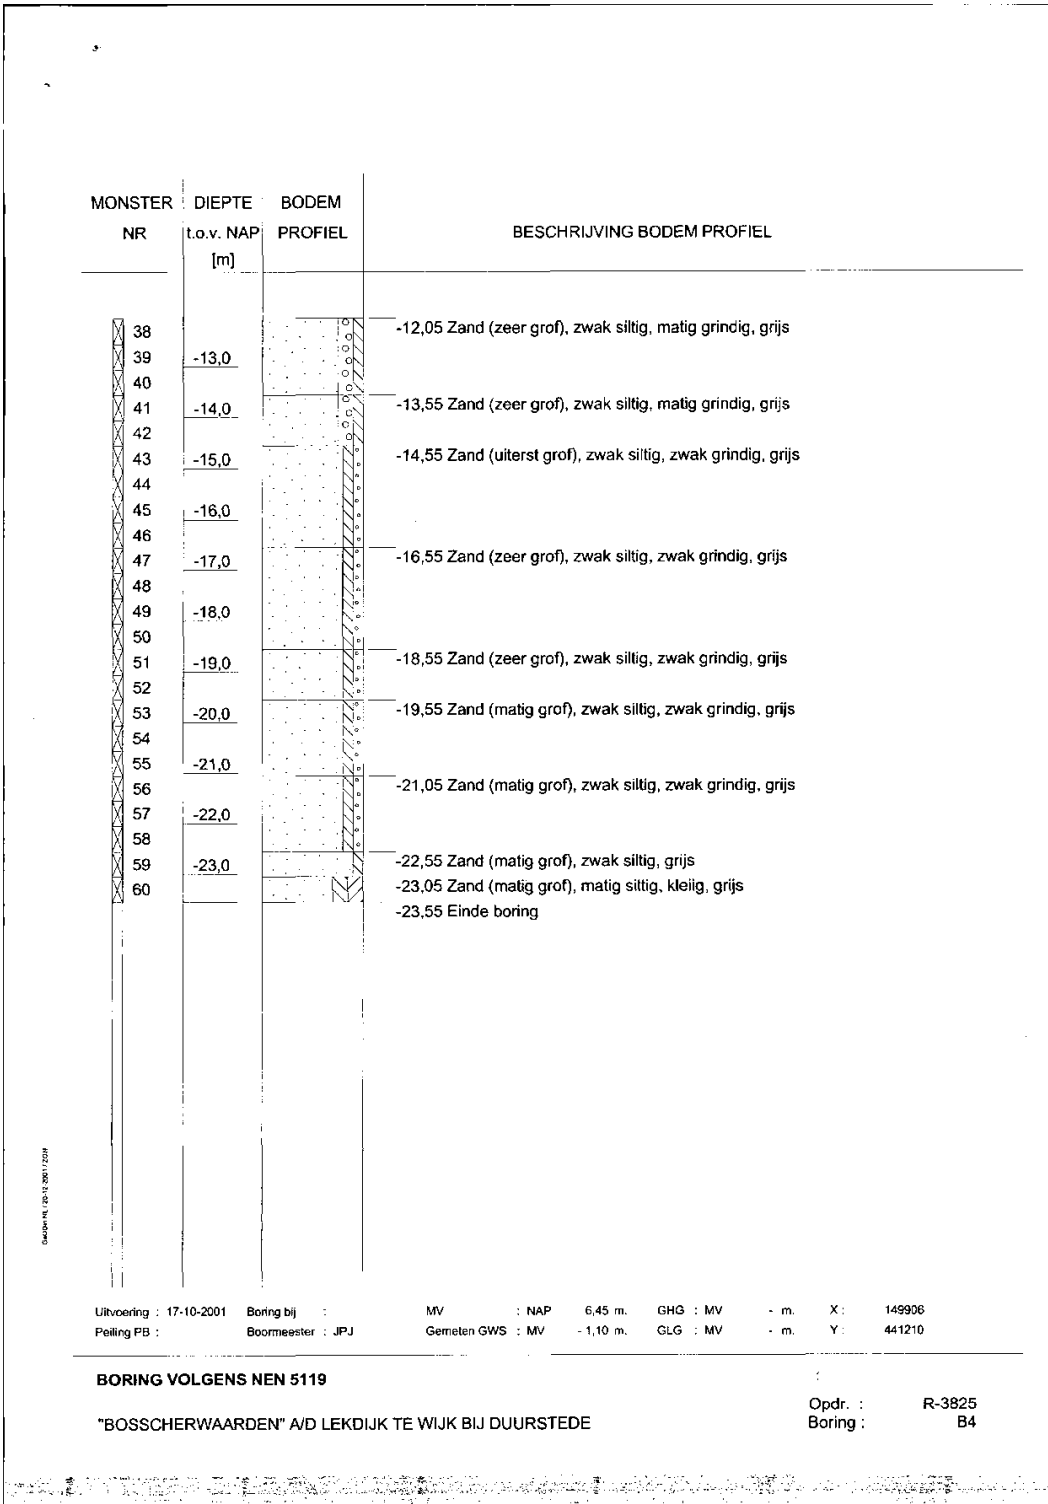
MONSTER NR | DIEPTE t.o.v. NAP [m] | BODEM PROFIEL | BESCHRIJVING BODEM PROFIEL

38
39 -13,0
40
41 -14,0
42
43 -15,0
44
45 -16,0
46
47 -17,0
48
49 -18,0
50
51 -19,0
52
53 -20,0
54
55 -21,0
56
57 -22,0
58
59 -23,0
60

-12,05 Zand (zeer grof), zwak siltig, matig grindig, grijs
-13,55 Zand (zeer grof), zwak siltig, matig grindig, grijs
-14,55 Zand (uiterst grof), zwak siltig, zwak grindig, grijs
-16,55 Zand (zeer grof), zwak siltig, zwak grindig, grijs
-18,55 Zand (zeer grof), zwak siltig, zwak grindig, grijs
-19,55 Zand (matig grof), zwak siltig, zwak grindig, grijs
-21,05 Zand (matig grof), zwak siltig, zwak grindig, grijs
-22,55 Zand (matig grof), zwak siltig, grijs
-23,05 Zand (matig grof), matig siltig, kleiig, grijs
-23,55 Einde boring

Uitvoering : 17-10-2001 Boring bij : MV : NAP 6,45 m. GHG : MV - m. X : 149906
Peiling PB : Boormeester : JPJ Gemeten GWS : MV - 1,10 m. GLG : MV - m. Y : 441210

BORING VOLGENS NEN 5119

"BOSSCHERWAARDEN" A/D LEKDIJK TE WIJK BIJ DUURSTEDE

Opdr. : R-3825
Boring : B4